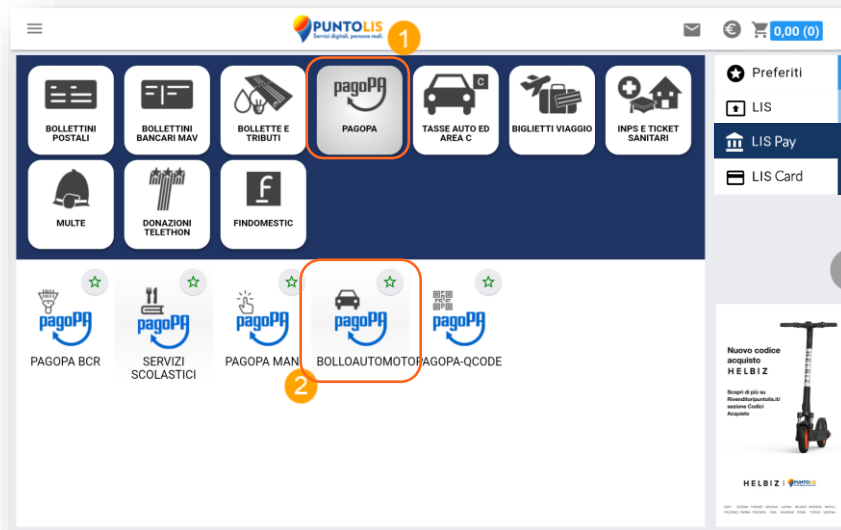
PUNTOLIS
Servizi digitali, persone reali.

0,00 (0)

1

BOLLETTINI POSTALI
BOLLETTINI BANCARI MAV
BOLLETTE E TRIBUTI
pagoPA
PAGOPA
TASSE AUTO ED AREA C
BIGLIETTI VIAGGIO
INPS E TICKET SANITARI
MULTE
DONAZIONI TELETHON
FINDOMESTIC

Preferiti
LIS
LIS Pay
LIS Card

pagoPA
PAGOPA BCR
pagoPA
SERVIZI SCOLASTICI
pagoPA
PAGOPA MAN
pagoPA
BOLLOAUTOMOTO
pagoPA
PAGOPA-QCODE

2

Nuovo codice acquisto
HELBIZ
Scopri di più su Rivenditoripuntolis.it/ sezione Codici Acquisto

HELBIZ | PUNTOLIS